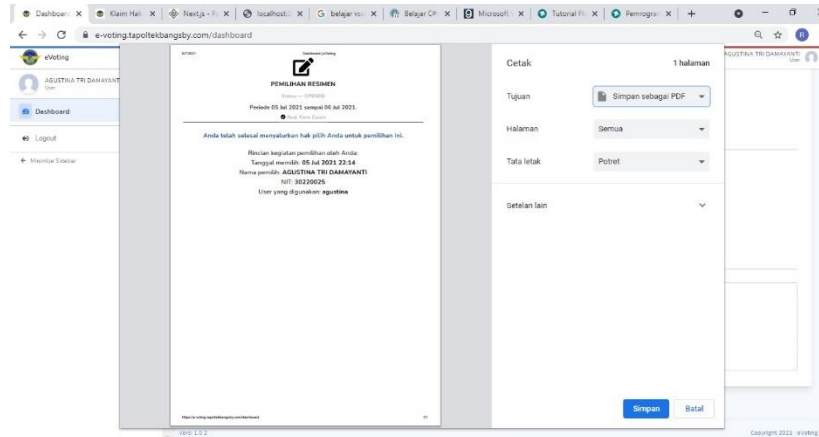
Dashboard | Klaim Hak | Next.js | localhost | belajar | Belajar C# | Microsoft | Tutorial | Pemrogra | +

e-voting.tapoltekbangsby.com/dashboard

eVoting

AGUSTINA TRI DAMAYANTI
User

Dashboard

Logout

Minimize Sidebar

Dashboard | eVoting

PEMILIHAN RESIMEN

Status — OPENED

Periode 05 Jul 2021 sampai 06 Jul 2021

Anda telah selesai menyalurkan hak pilih Anda untuk pemilihan ini.

Rincian kegiatan pemilihan oleh Anda:
Tanggal memilih: 05 Jul 2021 23:14
Nama pemilih: AGUSTINA TRI DAMAYANTI
NIT: 30220025
User yang digunakan: agustina

https://e-voting.tapoltekbangsby.com/dashboard

Cetak
1 halaman

Tujuan
Simpan sebagai PDF

Halaman
Semua

Tata letak
Potret

Setelan lain

Simpan
Batal

AGUSTINA TRI DAMAYANTI
User

Versi 1.0.2

Copyright 2021 eVoting